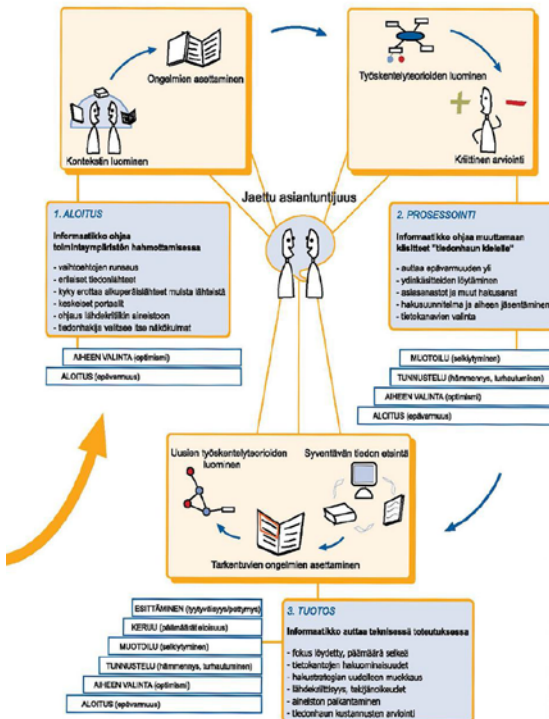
Ongelmien asettaminen

Kontekstin luominen

Työskentelyteorioiden luominen

Kriittinen arviointi

Jaettu asiantuntijuus

1. ALOITUS

Informaatikko ohjaa toimintaympäristön hahmottamisessa

- vaihtoehtojen runsaus
- erilaiset tiedonlähteet
- kyky erottaa alkuperäislähteet muista lähteistä
- keskeiset portaalit
- ohjaus lähdekriittiikin aineistoon
- tiedonhakija valitsee itse näkökulmat

AIHEEN VALINTA (optimismi)

ALOITUS (epävarmuus)

2. PROSESSOINTI

Informaatikko ohjaa muuttamaan käsitteet "tiedonhaun kielelle"

- auttaa epävarmuuden yli
- ydinkäsitteiden löytäminen
- asiasanastot ja muut hakusanat
- hakusuunnitelma ja aiheen jäsentäminen
- tietokanavien valinta

MUOTOILU (selkiytyminen)

TUNNUSTELU (hämmennys, turhautuminen)

AIHEEN VALINTA (optimismi)

ALOITUS (epävarmuus)

Uusien työskentelyteorioiden luominen

Syventävän tiedon etsintä

Tarkentuvien ongelmien asettaminen

ESITTÄMINEN (tyytyväisyys/pettymys)

KERUU (päämäärät selkiintyvät)

MUOTOILU (selkiytyminen)

TUNNUSTELU (hämmennys, turhautuminen)

AIHEEN VALINTA (optimismi)

ALOITUS (epävarmuus)

3. TUOTOS

Informaatikko auttaa teknisessä toteutuksessa

- fokus löydetty, päämäärä selkeä
- tietokantojen hakuominaisuudet
- hakustrategian uudelleen muokkaus
- lähdekriittisyys, tekijänoikeudet
- aineiston paikantaminen
- tiedonhaun kustannusten arviointi